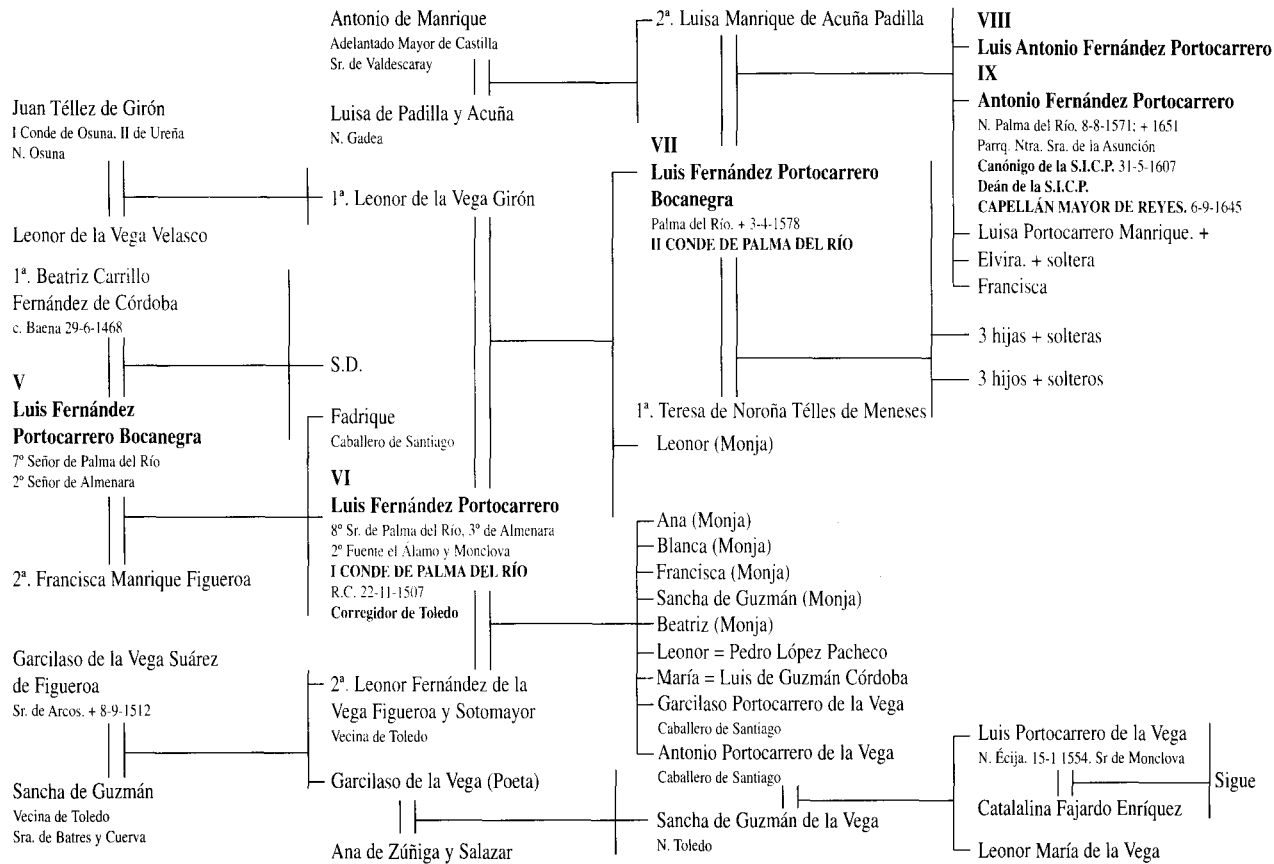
Antonio de Manrique
Adelantado Mayor de Castilla
Sr. de Valdescaray

Luisa de Padilla y Acuña
N. Gadea

2ª. Luisa Manrique de Acuña Padilla

VIII
Luis Antonio Fernández Portocarrero
IX
Antonio Fernández Portocarrero
N. Palma del Río. 8-8-1571; + 1651
Parrq. Ntra. Sra. de la Asunción
Canónigo de la S.I.C.P. 31-5-1607
Deán de la S.I.C.P.
CAPELLÁN MAYOR DE REYES. 6-9-1645
Luisa Portocarrero Manrique. +
Elvira. + soltera
Francisca

Juan Téllez de Girón
I Conde de Osuna. II de Ureña
N. Osuna

Leonor de la Vega Velasco

1ª. Leonor de la Vega Girón

VII
Luis Fernández Portocarrero Bocanegra
Palma del Río. + 3-4-1578
II CONDE DE PALMA DEL RÍO

3 hijas + solteras

3 hijos + solteros

1ª. Teresa de Noroña Télles de Meneses

Leonor (Monja)

1ª. Beatriz Carrillo Fernández de Córdoba
c. Baena 29-6-1468

S.D.

V
Luis Fernández Portocarrero Bocanegra
7º Señor de Palma del Río
2º Señor de Almenara

2ª. Francisca Manrique Figueroa

Fadrique
Caballero de Santiago

VI
Luis Fernández Portocarrero
8º Sr. de Palma del Río, 3º de Almenara
2º Fuente el Alamo y Monclova
I CONDE DE PALMA DEL RÍO
R.C. 22-11-1507
Corregidor de Toledo

Ana (Monja)
Blanca (Monja)
Francisca (Monja)
Sancha de Guzmán (Monja)
Beatriz (Monja)
Leonor = Pedro López Pacheco
María = Luis de Guzmán Córdoba
Garcilaso Portocarrero de la Vega
Caballero de Santiago
Antonio Portocarrero de la Vega
Caballero de Santiago

Garcilaso de la Vega Suárez de Figueroa
Sr. de Arcos. + 8-9-1512

Sancha de Guzmán
Vecina de Toledo
Sra. de Batres y Cuerva

2ª. Leonor Fernández de la Vega Figueroa y Sotomayor
Vecina de Toledo

Garcilaso de la Vega (Poeta)

Ana de Zúñiga y Salazar

Sancha de Guzmán de la Vega
N. Toledo

Luis Portocarrero de la Vega
N. Écija. 15-1 1554. Sr de Monclova

Catalalina Fajardo Enríquez

Sigue

Leonor María de la Vega